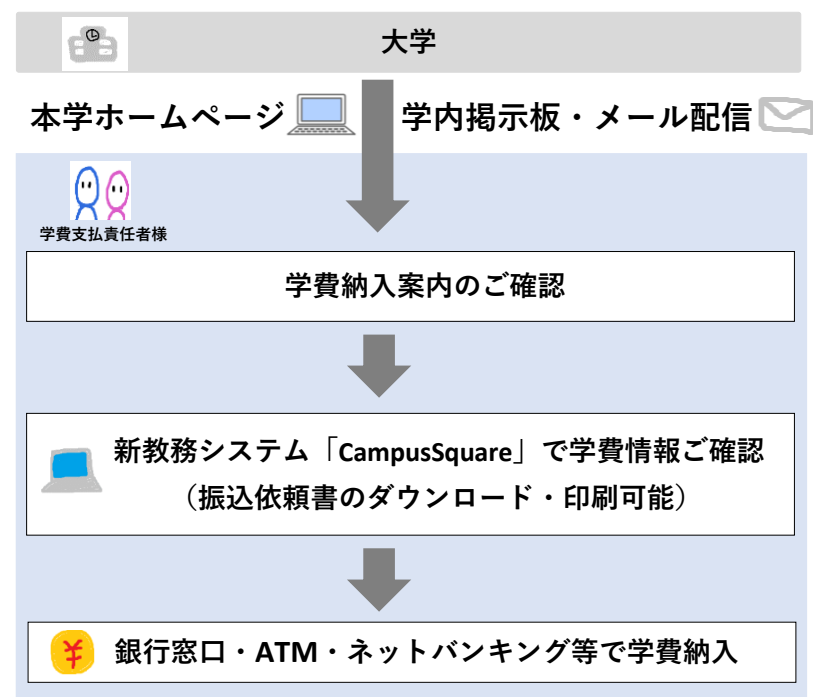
大学

本学ホームページ

学内掲示板・メール配信

学費支払責任者様

学費納入案内のご確認

新教務システム「CampusSquare」で学費情報ご確認
（振込依頼書のダウンロード・印刷可能）

¥

銀行窓口・ATM・ネットバンキング等で学費納入